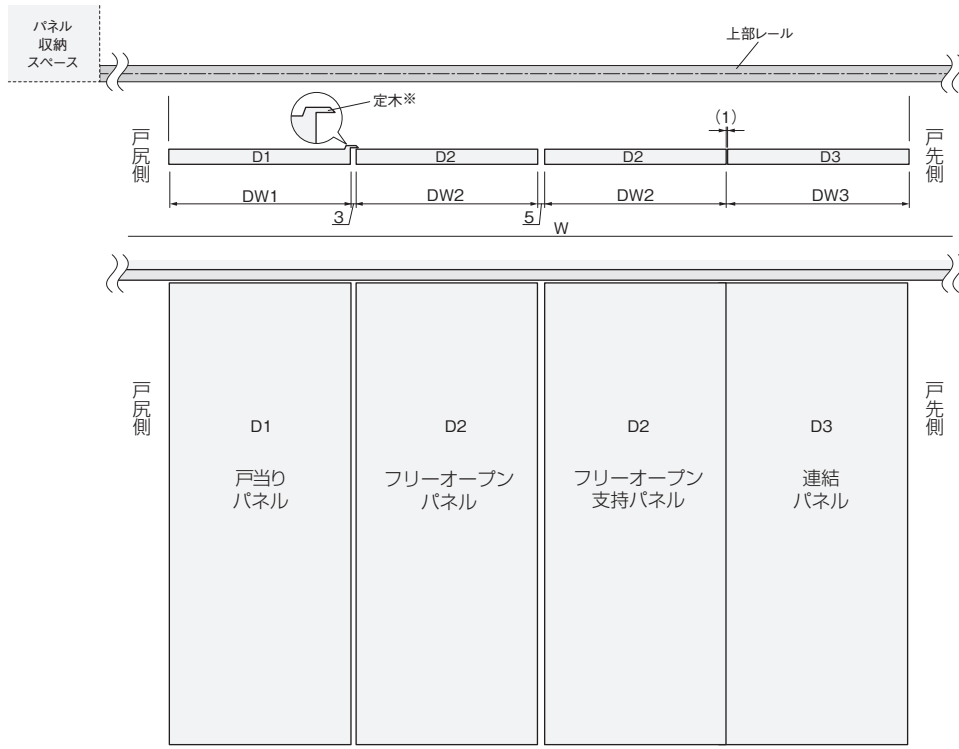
パネル収納スペース

上部レール

定木※

(1)

戸尻側

D1

D2

D2

D3

戸先側

DW1

DW2

DW2

DW3

3

5

W

戸尻側

D1
戸当り
パネル

D2
フリーオープン
パネル

D2
フリーオープン
支持パネル

D3
連結
パネル

戸先側